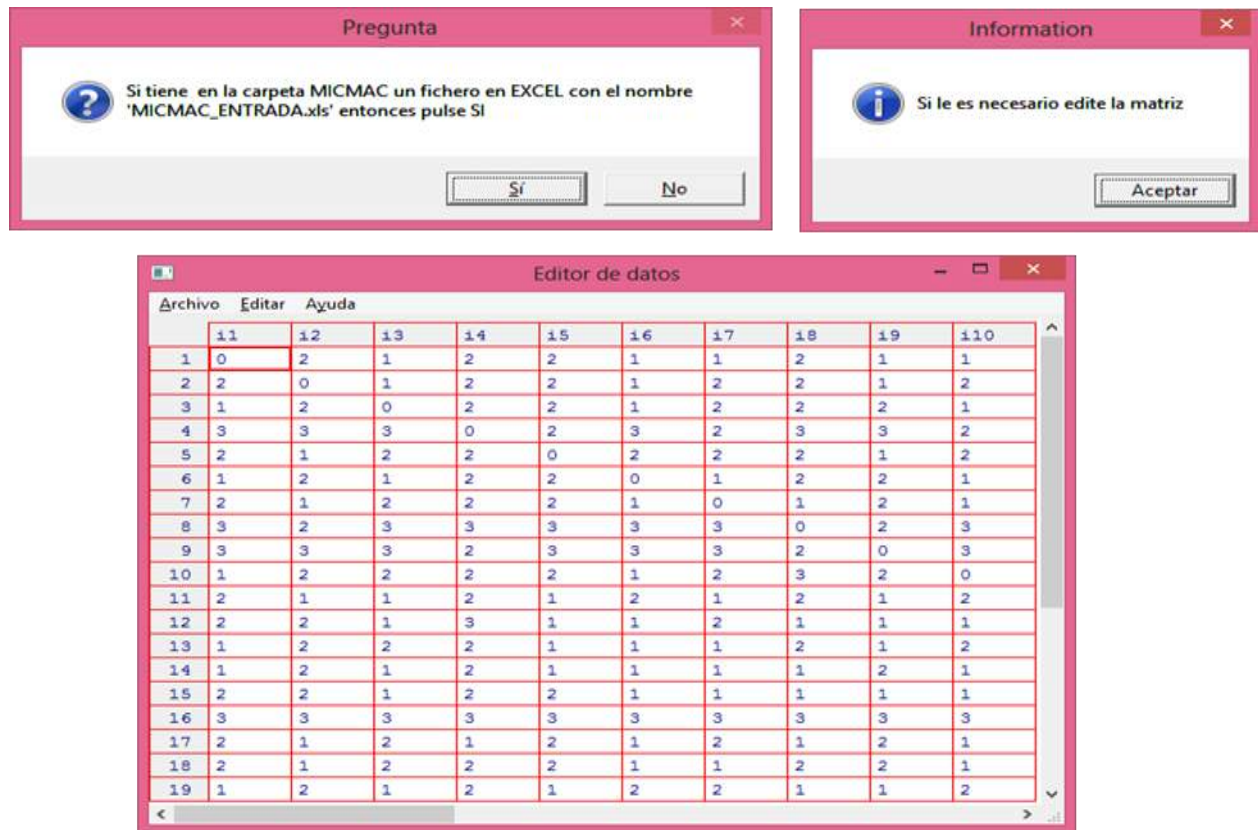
Pregunta

Si tiene en la carpeta MICMAC un fichero en EXCEL con el nombre 'MICMAC_ENTRADA.xls' entonces pulse SI

Sí No

Information

Si le es necesario edite la matriz

Aceptar

Editor de datos

Archivo Editar Ayuda

| | i1 | i2 | i3 | i4 | i5 | i6 | i7 | i8 | i9 | i10 |
|---|---|---|---|---|---|---|---|---|---|---|
| 1 | 0 | 2 | 1 | 2 | 2 | 1 | 1 | 2 | 1 | 1 |
| 2 | 2 | 0 | 1 | 2 | 2 | 1 | 2 | 2 | 1 | 2 |
| 3 | 1 | 2 | 0 | 2 | 2 | 1 | 2 | 2 | 2 | 1 |
| 4 | 3 | 3 | 3 | 0 | 2 | 3 | 2 | 3 | 3 | 2 |
| 5 | 2 | 1 | 2 | 2 | 0 | 2 | 2 | 2 | 1 | 2 |
| 6 | 1 | 2 | 1 | 2 | 2 | 0 | 1 | 2 | 2 | 1 |
| 7 | 2 | 1 | 2 | 2 | 2 | 1 | 0 | 1 | 2 | 1 |
| 8 | 3 | 2 | 3 | 3 | 3 | 3 | 3 | 0 | 2 | 3 |
| 9 | 3 | 3 | 3 | 2 | 3 | 3 | 3 | 2 | 0 | 3 |
| 10 | 1 | 2 | 2 | 2 | 2 | 1 | 2 | 3 | 2 | 0 |
| 11 | 2 | 1 | 1 | 2 | 1 | 2 | 1 | 2 | 1 | 2 |
| 12 | 2 | 2 | 1 | 3 | 1 | 1 | 2 | 1 | 1 | 1 |
| 13 | 1 | 2 | 2 | 2 | 1 | 1 | 1 | 2 | 1 | 2 |
| 14 | 1 | 2 | 1 | 2 | 1 | 1 | 1 | 1 | 2 | 1 |
| 15 | 2 | 2 | 1 | 2 | 2 | 1 | 1 | 1 | 1 | 1 |
| 16 | 3 | 3 | 3 | 3 | 3 | 3 | 3 | 3 | 3 | 3 |
| 17 | 2 | 1 | 2 | 1 | 2 | 1 | 2 | 1 | 2 | 1 |
| 18 | 2 | 1 | 2 | 2 | 2 | 1 | 1 | 2 | 2 | 1 |
| 19 | 1 | 2 | 1 | 2 | 1 | 2 | 2 | 1 | 1 | 2 |